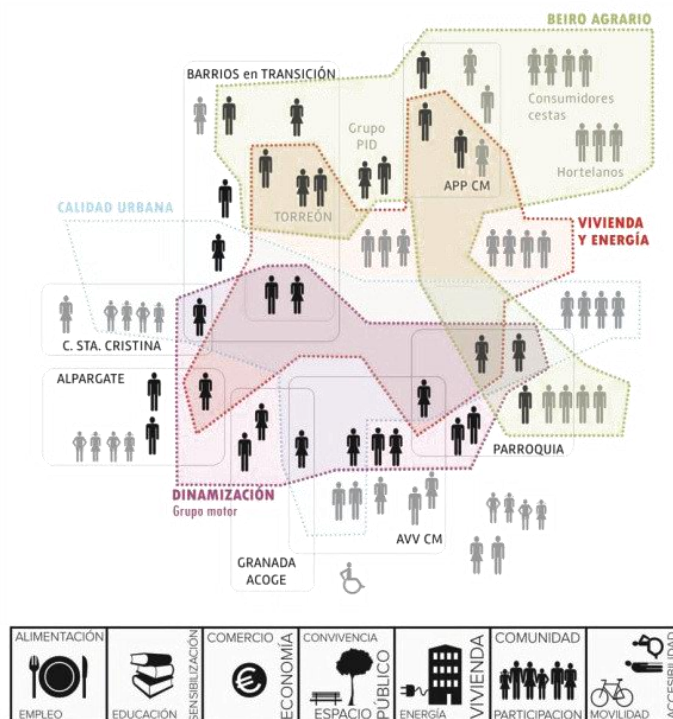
BEIRO AGRARIO

BARRIOS en TRANSICIÓN

Consumidores cestas

Grupo PID

APP CM

Hortelanos

TORREÓN

CALIDAD URBANA

VIVIENDA Y ENERGÍA

C. STA. CRISTINA

ALPARGATE

PARROQUIA

DINAMIZACIÓN
Grupo motor

AVV CM

GRANADA ACOGE

ALIMENTACIÓN
EMPLEO

EDUCACIÓN
SENSIBILIZACIÓN

COMERCIO
ECONOMÍA

CONVIVENCIA
ESPACIO PÚBLICO

ENERGÍA
VIVIENDA

COMUNIDAD
PARTICIPACIÓN

MOVILIDAD
ACCESIBILIDAD